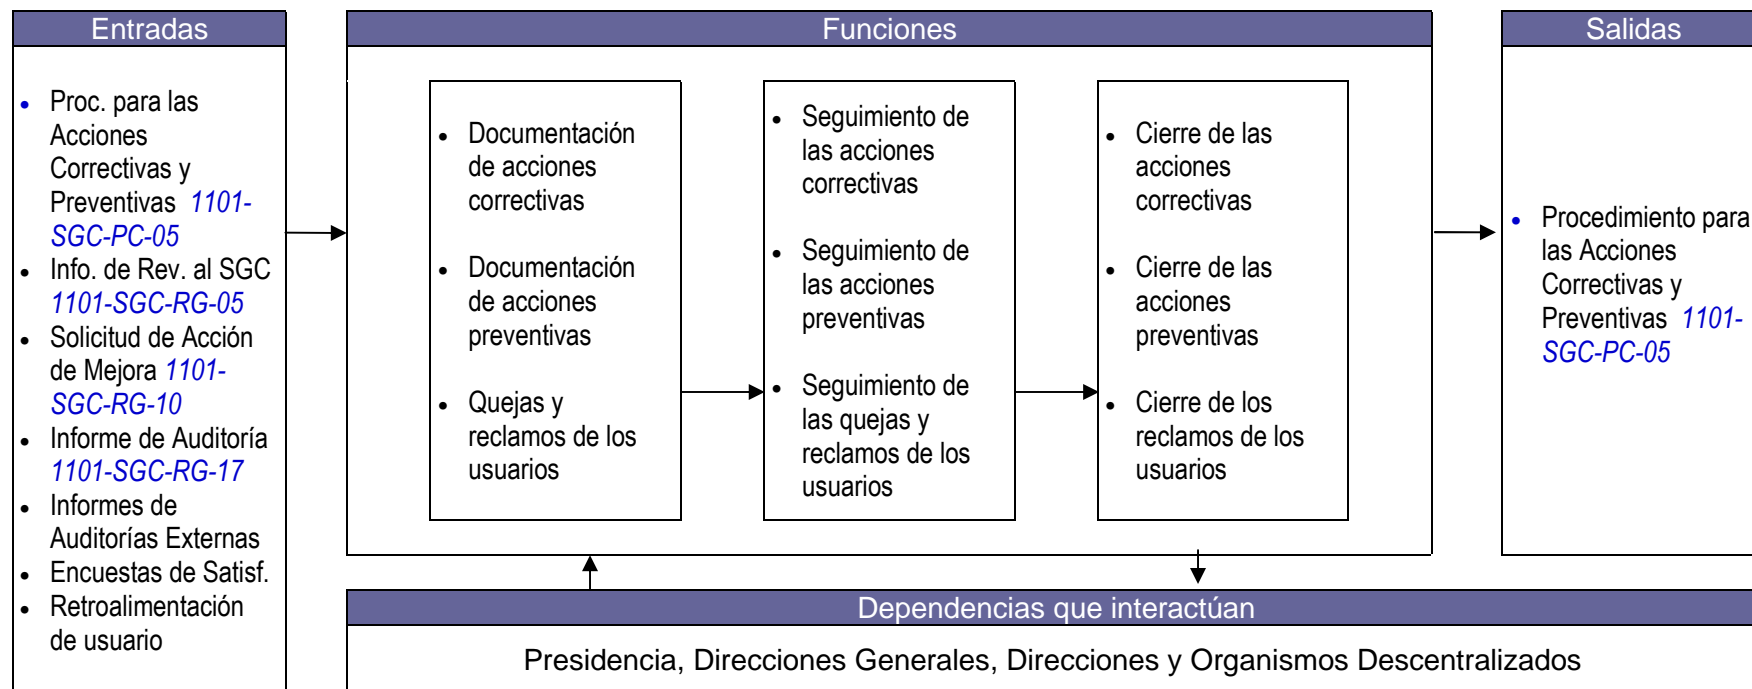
Entradas

- Proc. para las Acciones Correctivas y Preventivas *1101-SGC-PC-05*
- Info. de Rev. al SGC *1101-SGC-RG-05*
- Solicitud de Acción de Mejora *1101-SGC-RG-10*
- Informe de Auditoría *1101-SGC-RG-17*
- Informes de Auditorías Externas
- Encuestas de Satisf.
- Retroalimentación de usuario

Funciones

- Documentación de acciones correctivas
- Documentación de acciones preventivas
- Quejas y reclamos de los usuarios

- Seguimiento de las acciones correctivas
- Seguimiento de las acciones preventivas
- Seguimiento de las quejas y reclamos de los usuarios

- Cierre de las acciones correctivas
- Cierre de las acciones preventivas
- Cierre de los reclamos de los usuarios

Salidas

- Procedimiento para las Acciones Correctivas y Preventivas *1101-SGC-PC-05*

Dependencias que interactúan

Presidencia, Direcciones Generales, Direcciones y Organismos Descentralizados